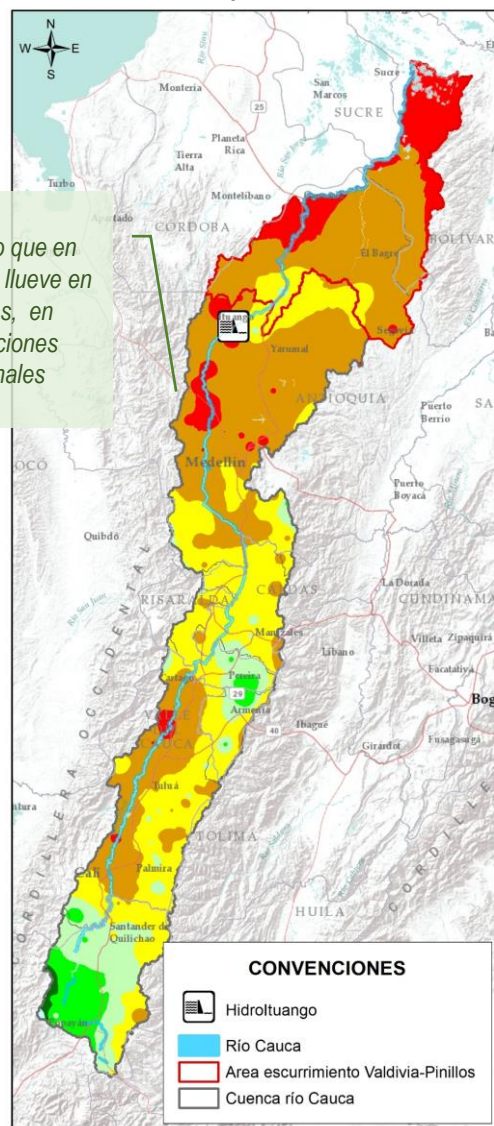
N
W E
S

o que en
 llueve en
s, en
ciones
nales

Montería
San Marcos
SUCRE
Sucre
Planeta Rica
Tierra Alta
Turbo
Apartado
Montelíbano
CÓRDOBA
BOLÍVAR
El Bagre
Ituango
Segovia
Yarumal
ANTIOQUIA
Puerto Berrío
Medellín
Puerto Boyacá
Quibdó
RISARALDA
CALDAS
La Dorada
CUNDINAMARCA
Manizales
Libano
Villeta
Zipaquirá
Pereira
Facatativá
Cartago
Armenia
Ibagué
Bog
VALLE DEL CAUCA
Girardot
Fusagasugá
Tuluá
TOLIMA
Palmira
Cali
Santander de Quilichao
HUILA
Popayán
CORDILLERA OCCIDENTAL
CORDILLERA
25
29
40

CONVENCIONES
Hidroltuango
Río Cauca
Area escurrimiento Valdivia-Pinillos
Cuenca río Cauca